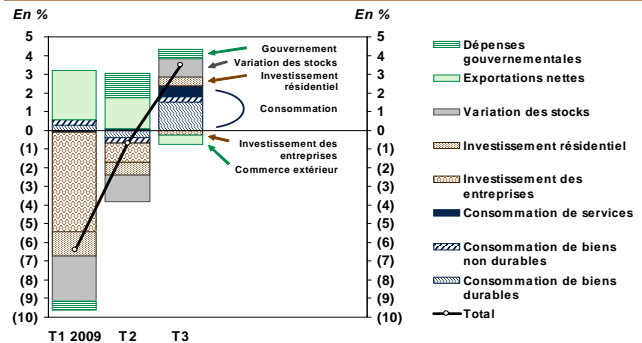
En %

En %

5
4
3
2
1
0
(1)
(2)
(3)
(4)
(5)
(6)
(7)
(8)
(9)
(10)

T1 2009
T2
T3

Gouvernement
Variation des stocks
Investissement résidentiel
Consommation
Investissement des entreprises
Commerce extérieur

5
4
3
2
1
0
(1)
(2)
(3)
(4)
(5)
(6)
(7)
(8)
(9)
(10)

Dépenses gouvernementales
Exportations nettes
Variation des stocks
Investissement résidentiel
Investissement des entreprises
Consommation de services
Consommation de biens non durables
Consommation de biens durables
Total